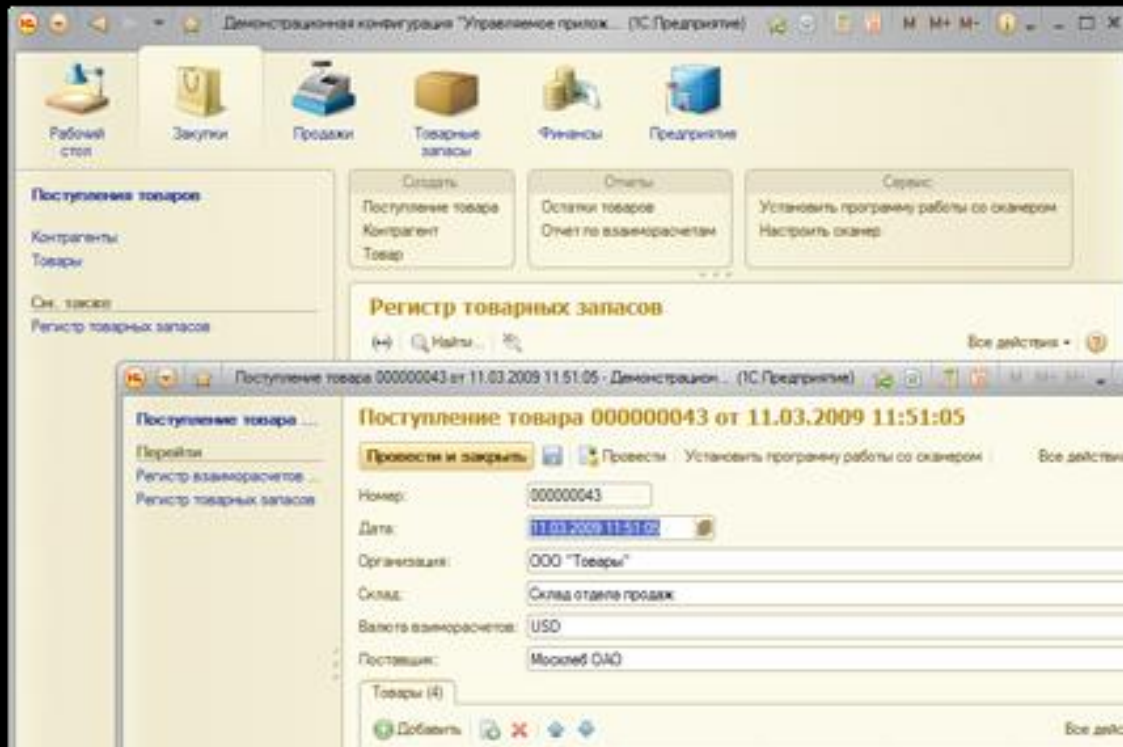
Демонстрационная конфигурация "Управляемое прилож... (1С:Предприятие) M M+ M-

Рабочий стол
Закупки
Продажи
Товарные запасы
Финансы
Предприятие

Поступления товаров
Контрагенты
Товары
См. также
Регистр товарных запасов

Создать
Поступление товара
Контрагент
Товар

Отчеты
Остатки товаров
Отчет по взаиморасчетам

Сервис
Установить программу работы со сканером
Настроить сканер

Регистр товарных запасов
Найти...
Все действия

Поступление товара 000000043 от 11.03.2009 11:51:05 - Демонстрацион... (1С:Предприятие)

Поступление товара ...
Перейти
Регистр взаиморасчетов ...
Регистр товарных запасов

Поступление товара 000000043 от 11.03.2009 11:51:05
Провести и закрыть
Провести
Установить программу работы со сканером
Все действи

Номер: 000000043
Дата: 11.03.2009 11:51:05
Организация: ООО "Товары"
Склад: Склад отдела продаж
Валюта взаиморасчетов: USD
Поставщик: Мосхлеб ОАО

Товары (4)
Добавить
Все дейс